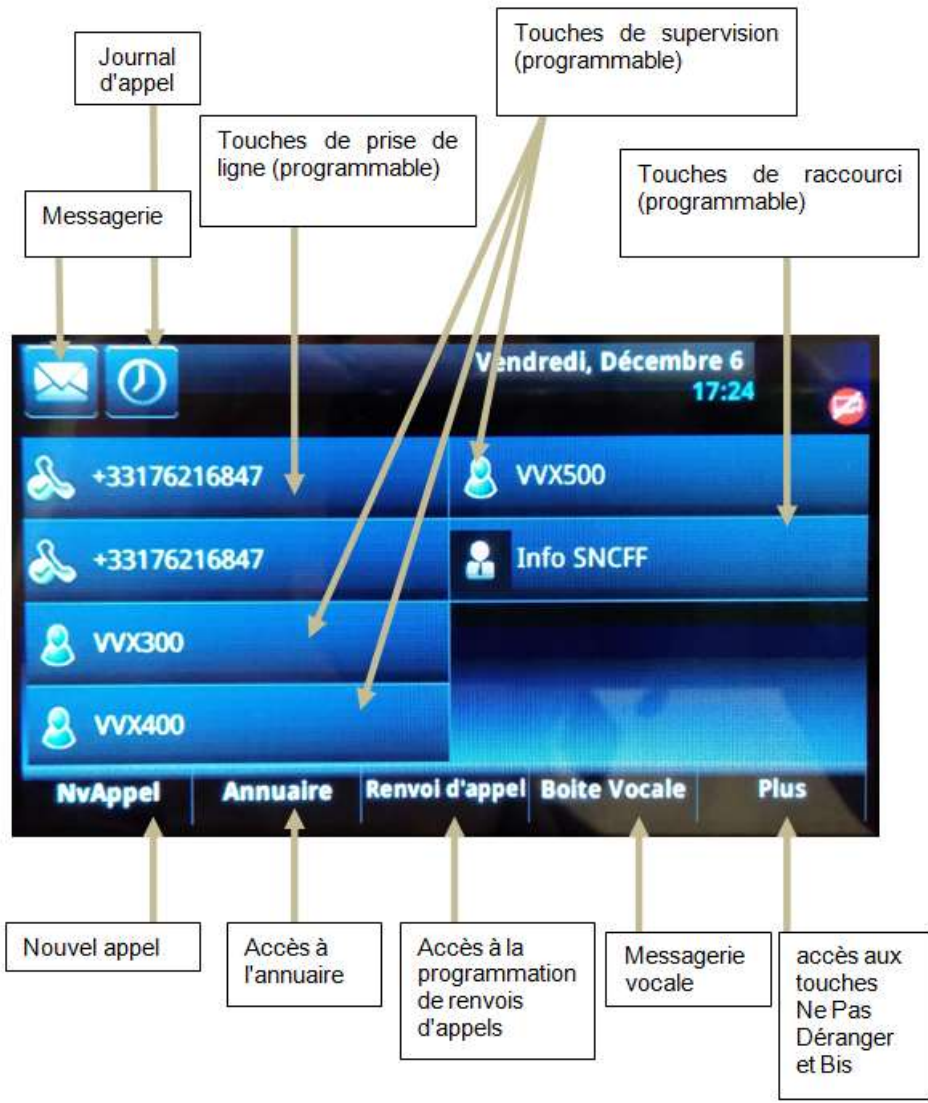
Journal d'appel

Touches de supervision (programmable)

Touches de prise de ligne (programmable)

Touches de raccourci (programmable)

Messagerie

Vendredi, Décembre 6
17:24

+33176216847

VVX500

+33176216847

Info SNCFF

VVX300

VVX400

NvAppel | Annuaire | Renvoi d'appel | Boite Vocale | Plus

Nouvel appel

Accès à l'annuaire

Accès à la programmation de renvois d'appels

Messagerie vocale

accès aux touches Ne Pas Déranger et Bis